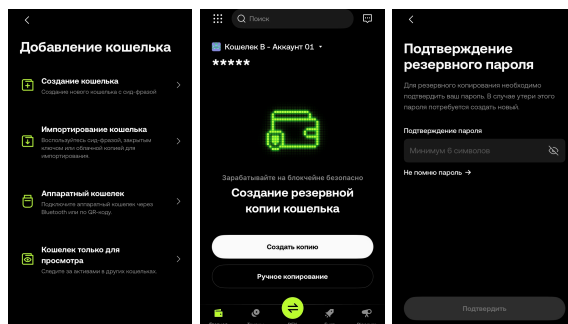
Добавление кошелька

Создание кошелька
Создайте новый кошелек с сид-фразой

Импортирование кошелька
Воспользуйтесь сид-фразой, закрытым ключом или облачной копией для импортирования.

Аппаратный кошелек
Подключите аппаратный кошелек через Bluetooth или по QR-коду.

Кошелек только для просмотра
Следите за активами в других кошельках.

Поиск

Кошелек B - Аккаунт 01
*****

Зарабатывайте на блокчейне безопасно
Создание резервной копии кошелька

Создать копию

Ручное копирование

Подтверждение резервного пароля

Для резервного копирования необходимо подтвердить ваш пароль. В случае утери этого пароля потребуется создать новый.

Подтверждение пароля

Минимум 6 символов

Не помню пароль →

Подтвердить